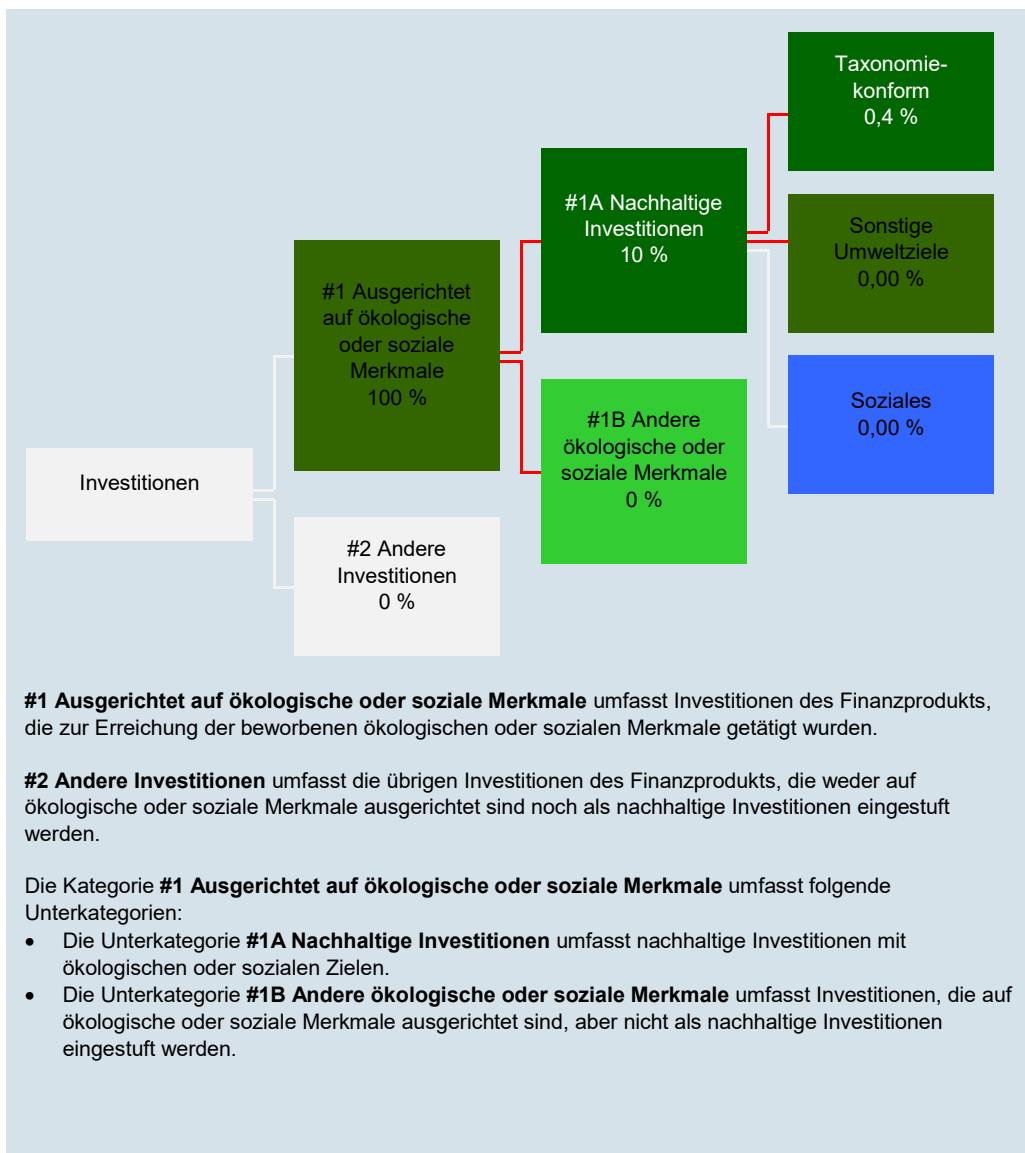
Taxonomiekonform
0,4 %

#1A Nachhaltige Investitionen
10 %

Sonstige Umweltziele
0,00 %

#1 Ausgerichtet auf ökologische oder soziale Merkmale
100 %

Soziales
0,00 %

#1B Andere ökologische oder soziale Merkmale
0 %

Investitionen

#2 Andere Investitionen
0 %

**#1 Ausgerichtet auf ökologische oder soziale Merkmale** umfasst Investitionen des Finanzprodukts, die zur Erreichung der beworbenen ökologischen oder sozialen Merkmale getätigt wurden.

**#2 Andere Investitionen** umfasst die übrigen Investitionen des Finanzprodukts, die weder auf ökologische oder soziale Merkmale ausgerichtet sind noch als nachhaltige Investitionen eingestuft werden.

Die Kategorie **#1 Ausgerichtet auf ökologische oder soziale Merkmale** umfasst folgende Unterkategorien:
• Die Unterkategorie **#1A Nachhaltige Investitionen** umfasst nachhaltige Investitionen mit ökologischen oder sozialen Zielen.
• Die Unterkategorie **#1B Andere ökologische oder soziale Merkmale** umfasst Investitionen, die auf ökologische oder soziale Merkmale ausgerichtet sind, aber nicht als nachhaltige Investitionen eingestuft werden.